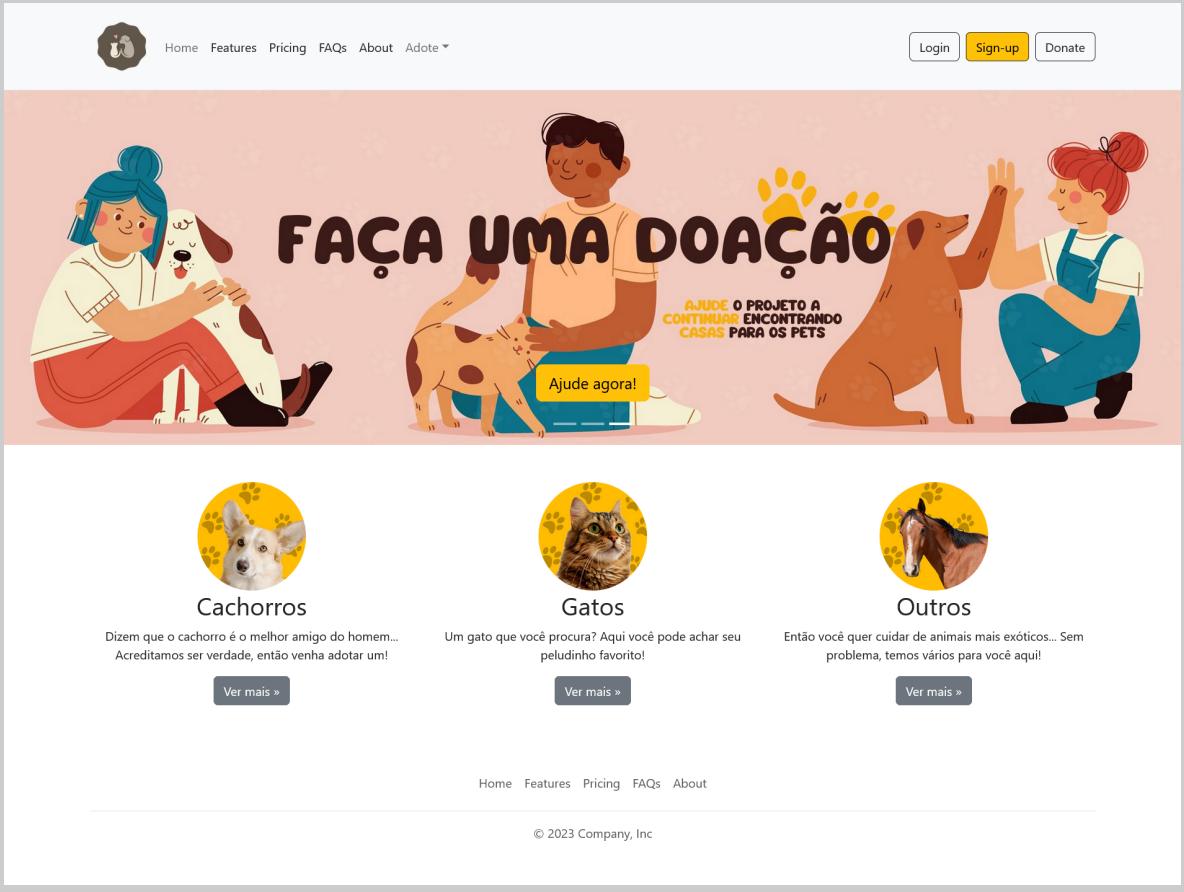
Home Features Pricing FAQs About Adote

Login Sign-up Donate

FAÇA UMA DOAÇÃO

AJUDE O PROJETO A CONTINUAR ENCONTRANDO CASAS PARA OS PETS

Ajude agora!

Cachorros

Dizem que o cachorro é o melhor amigo do homem... Acreditamos ser verdade, então venha adotar um!

Ver mais »

Gatos

Um gato que você procura? Aqui você pode achar seu peludinho favorito!

Ver mais »

Outros

Então você quer cuidar de animais mais exóticos... Sem problema, temos vários para você aqui!

Ver mais »

Home Features Pricing FAQs About

© 2023 Company, Inc